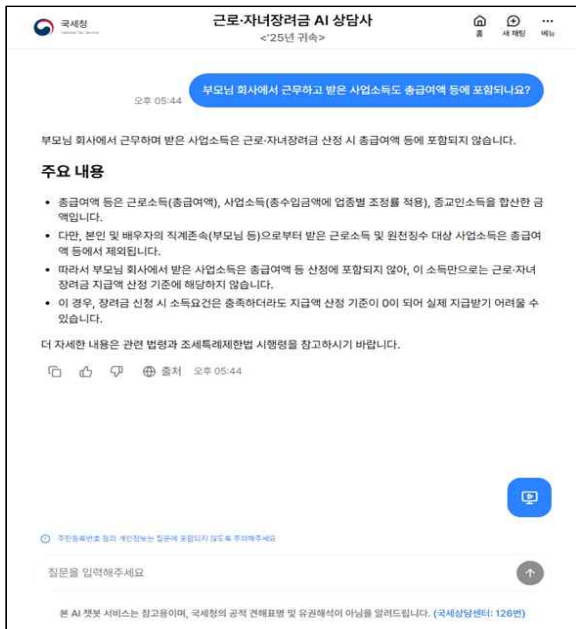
국세청
National Tax Service

근로·자녀장려금 AI 상담사
<'25년 귀속>

홈 새 채팅 메뉴

부모님 회사에서 근무하고 받은 사업소득도 총급여액 등에 포함되나요?

오후 05:44

부모님 회사에서 근무하며 받은 사업소득은 근로·자녀장려금 산정 시 총급여액 등에 포함되지 않습니다.

주요 내용

• 총급여액 등은 근로소득(총급여액), 사업소득(총수입금액에 업종별 조정률 적용), 종교인소득을 합산한 금액입니다.
• 다만, 본인 및 배우자의 직계존속(부모님 등)으로부터 받은 근로소득 및 원천징수 대상 사업소득은 총급여액 등에서 제외됩니다.
• 따라서 부모님 회사에서 받은 사업소득은 총급여액 등 산정에 포함되지 않아, 이 소득만으로는 근로·자녀장려금 지급액 산정 기준에 해당하지 않습니다.
• 이 경우, 장려금 신청 시 소득요건은 충족하더라도 지급액 산정 기준이 0이 되어 실제 지급받기 어려울 수 있습니다.

더 자세한 내용은 관련 법령과 조세특례제한법 시행령을 참고하시기 바랍니다.

출처 오후 05:44

주민등록번호 등의 개인정보는 질문에 포함되지 않도록 주의해주세요

질문을 입력해주세요

본 AI 챗봇 서비스는 참고용이며, 국세청의 공적 견해표명 및 유권해석이 아님을 알려드립니다. (국세상담센터: 126번)